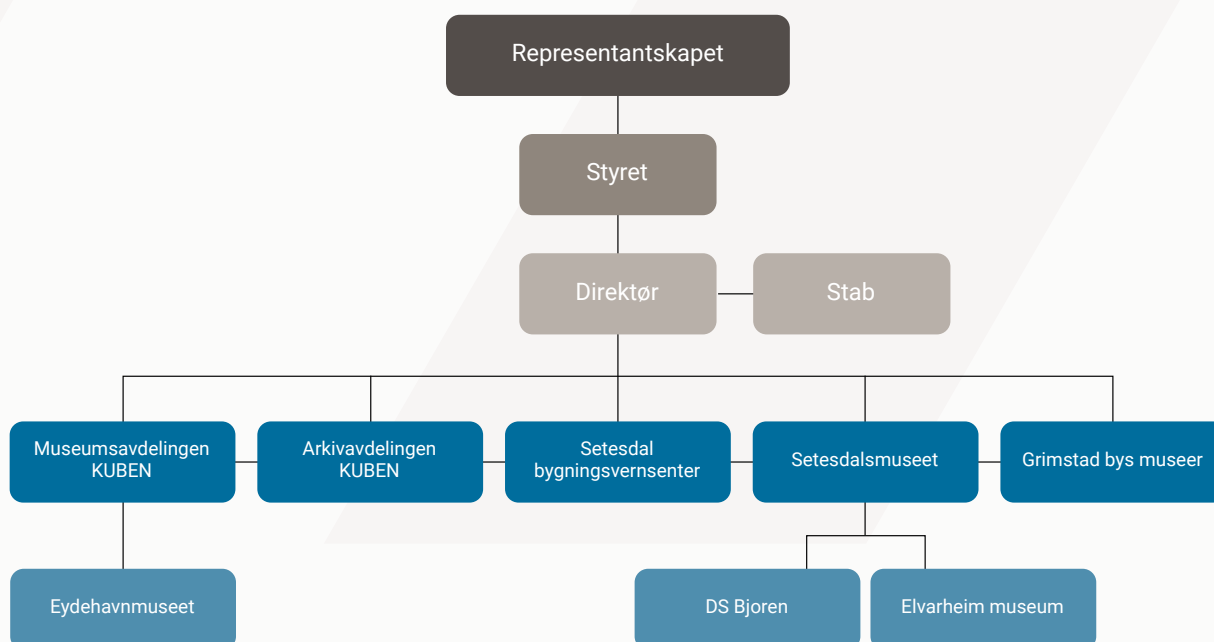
Representantskapet

Styret

Direktør

Stab

Museumsavdelingen KUBEN

Arkivavdelingen KUBEN

Setesdal bygningsvernsenter

Setesdalsmuseet

Grimstad bys museer

Eydehavnmuseet

DS Bjoren

Elvarheim museum